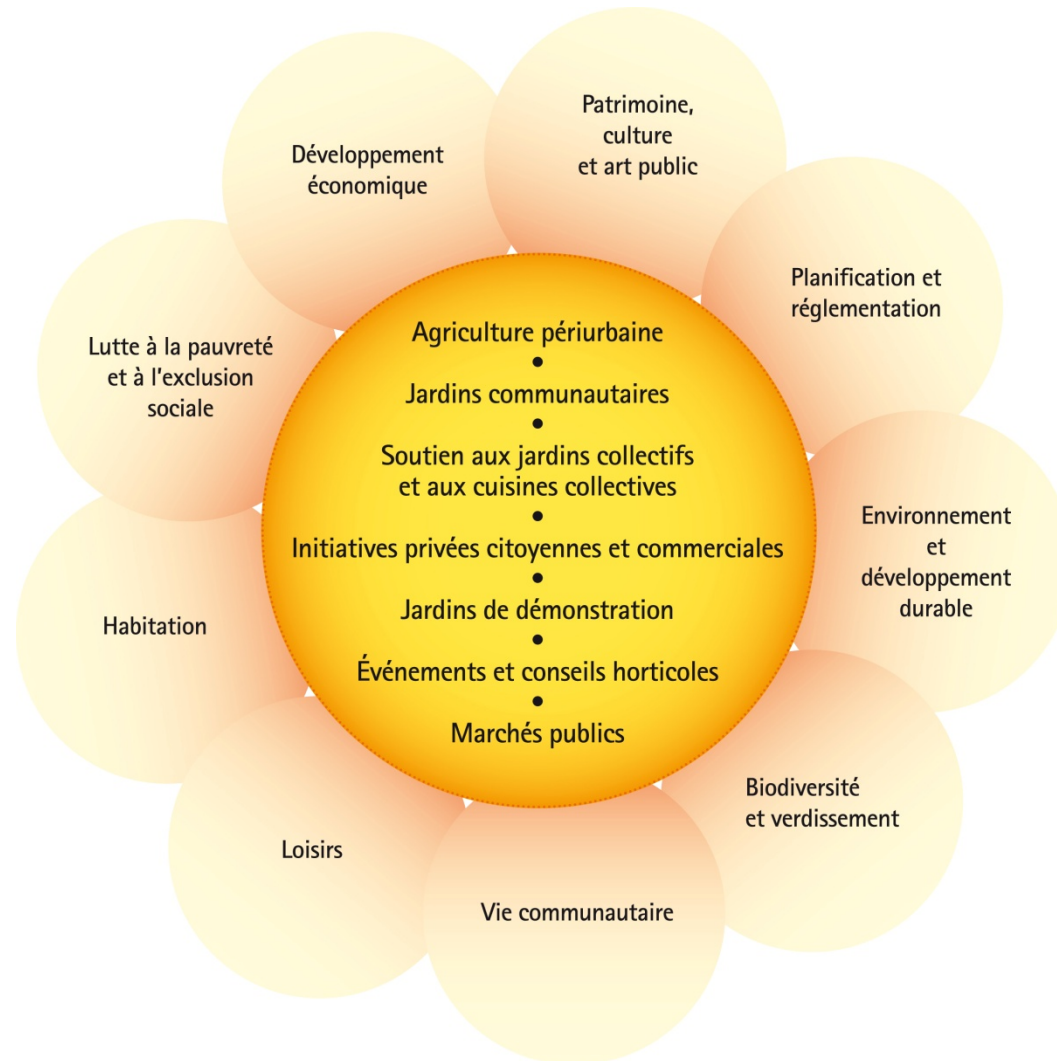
Agriculture périurbaine
•
Jardins communautaires
•
Soutien aux jardins collectifs et aux cuisines collectives
•
Initiatives privées citoyennes et commerciales
•
Jardins de démonstration
•
Événements et conseils horticoles
•
Marchés publics

Patrimoine, culture et art public

Planification et réglementation

Environnement et développement durable

Biodiversité et verdissement

Vie communautaire

Loisirs

Habitation

Lutte à la pauvreté et à l'exclusion sociale

Développement économique